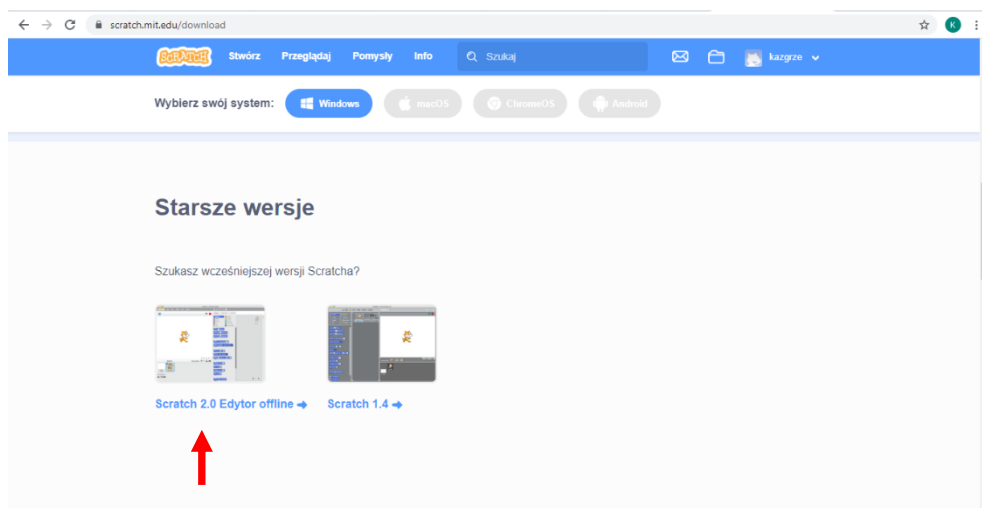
scratch.mit.edu/download

K

SCRATCH Stwórz Przeglądaj Pomysły Info Szukaj kazgrze

Wybierz swój system: Windows macOS ChromeOS Android

Starsze wersje

Szukasz wcześniejszej wersji Scratcha?

Scratch 2.0 Edytor offline → Scratch 1.4 →